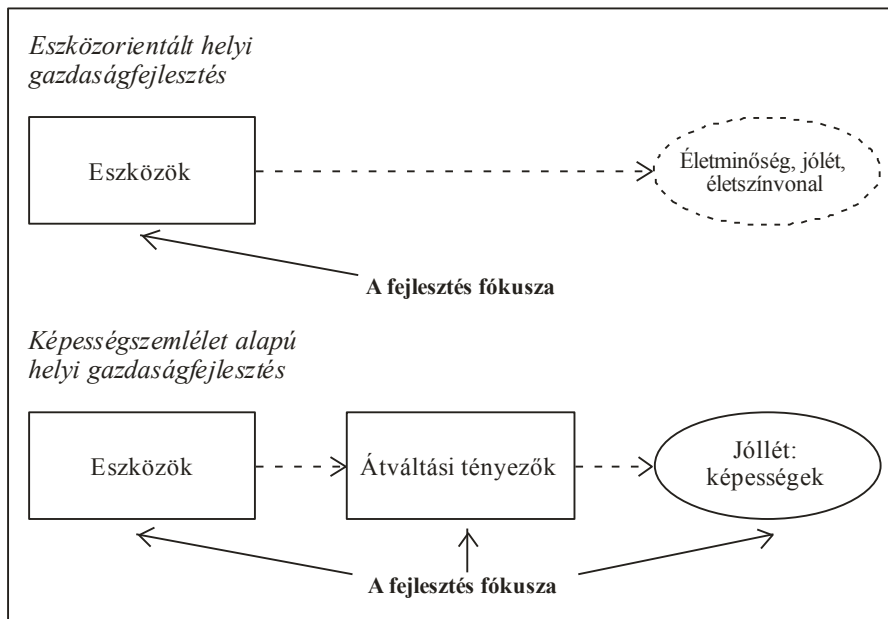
*Eszközorientált helyi gazdaságfejlesztés*

Eszközök

Életminőség, jólét, életszínvonal

**A fejlesztés fókusza**

*Képességszemlélet alapú helyi gazdaságfejlesztés*

Eszközök

Átváltási tényezők

Jóllét: képességek

**A fejlesztés fókusza**